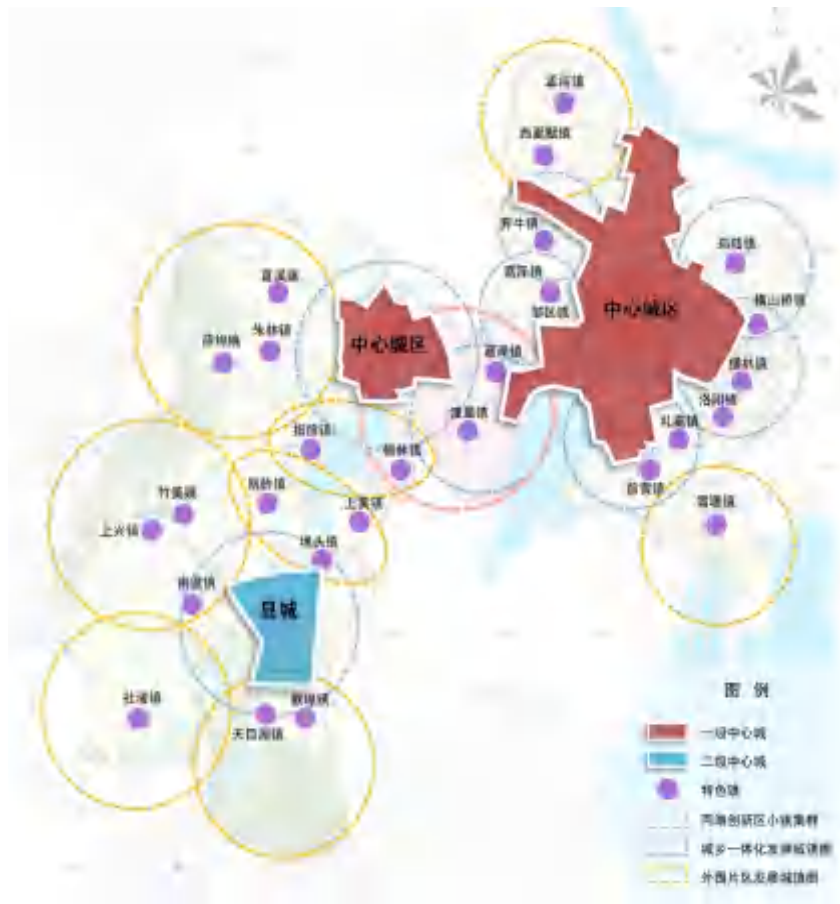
孟河镇
西夏墅镇
奔牛镇
郑陆镇
横林镇
横山桥镇
邹区镇
中心城区
中心城区
嘉泽镇
洛阳镇
雪堰镇
礼嘉镇
前黄镇
湟里镇
指前镇
儒林镇
朱林镇
薛埠镇
尧塘镇
竹箦镇
别桥镇
上黄镇
上兴镇
埭头镇
南渡镇
县城
社渚镇
天目湖镇
戴埠镇
图例
一级中心城
二级中心城
特色镇
两湖创新区小镇集群
城乡一体化发展城镇圈
外围片区发展城镇圈